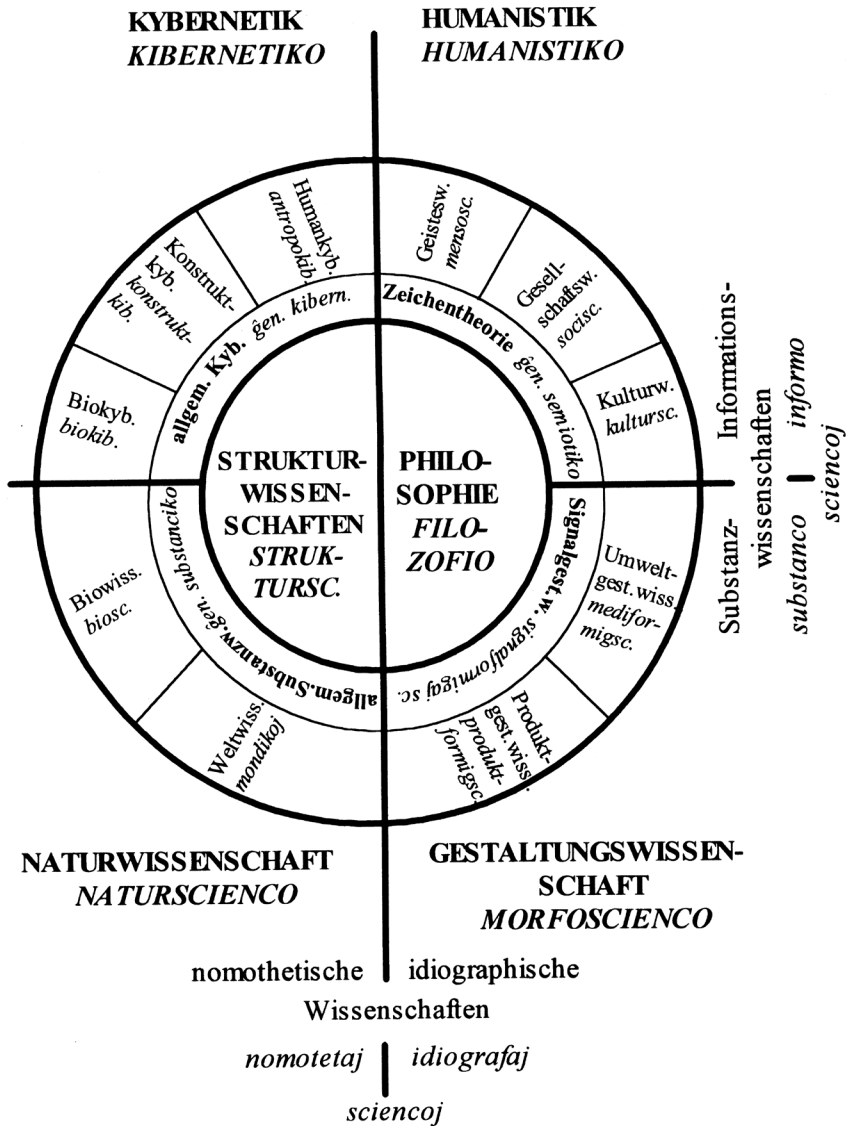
KYBERNETIK
KIBERNETIKO

HUMANISTIK
HUMANISTIKO

Humankyb.
antropokib.

Konstruktkyb.
konstruktkib.

Biokyb.
biokib.

allgem. Kyb. gen. kibern.

Geistesw.
mensosc.

Gesellschaftsw.
socisc.

Kulturw.
kultursc.

Zeichentheorie gen. semiotiko

STRUKTURWISSENSCHAFTEN
STRUKTURSC.

PHILOSOPHIE
FILOZOFIO

Informationswissenschaften
informo sciencoj

Substanzwissenschaften
substanco sciencoj

Biowiss.
biosc.

allgem.Substanzw.gen. substanciko

Weltwiss.
mondikoj

Signalgest.w. signalformigaj sc.

Umweltgest.wiss.
mediformigsc.

Produktgest.wiss.
produktformigsc.

NATURWISSENSCHAFT
NATURSCIENCO

GESTALTUNGSWISSENSCHAFT
MORFOSCIENCO

nomothetische idiographische
Wissenschaften

nomotetaj idiografaj
sciencoj